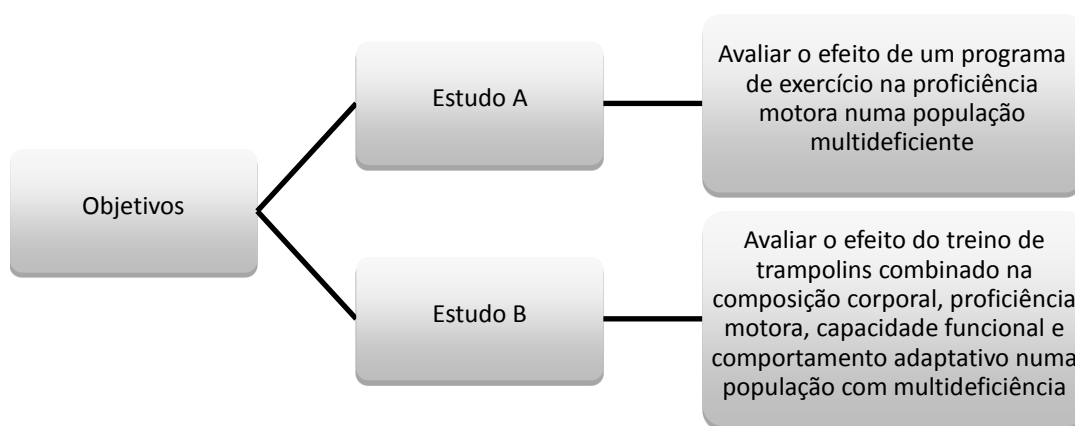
Objetivos

Estudo A

Avaliar o efeito de um programa de exercício na proficiência motora numa população multideficiente

Estudo B

Avaliar o efeito do treino de trampolins combinado na composição corporal, proficiência motora, capacidade funcional e comportamento adaptativo numa população com multideficiência